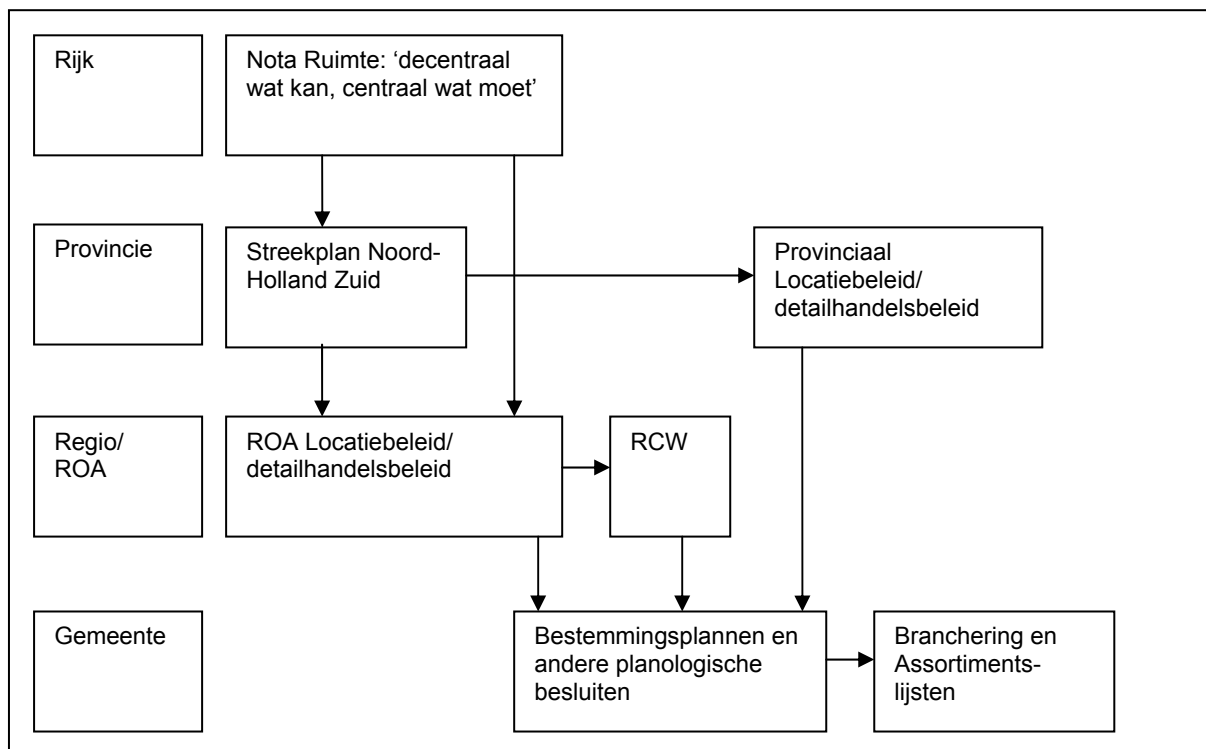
Rijk

Nota Ruimte: ‘decentraal wat kan, centraal wat moet’

Provincie

Streekplan Noord-Holland Zuid

Provinciaal Locatiebeleid/ detailhandelsbeleid

Regio/ ROA

ROA Locatiebeleid/ detailhandelsbeleid

RCW

Gemeente

Bestemmingsplannen en andere planologische besluiten

Branchering en Assortiments-lijsten